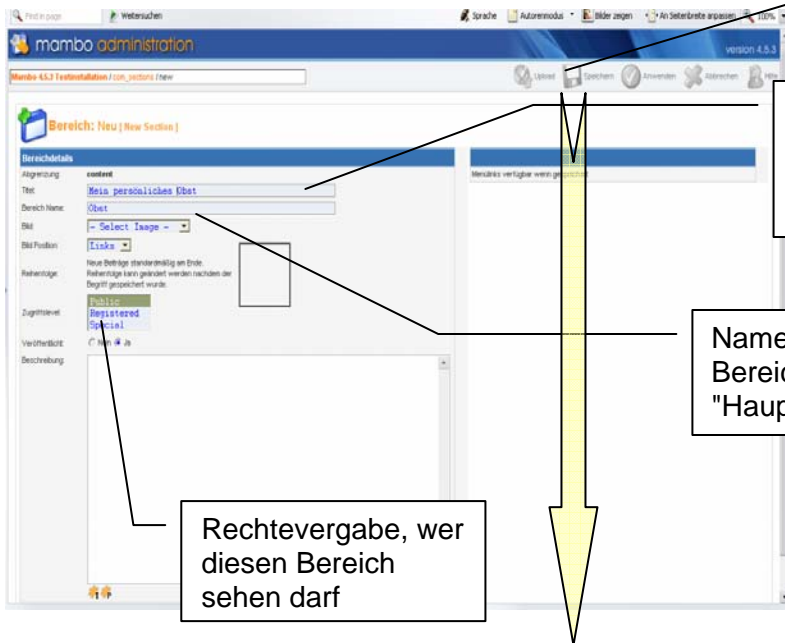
Find in page Weitersuchen Sprache Autorenmodus Bilder zeigen An Seitenbreite anpassen 100%

mambo administration version 4.5.3

Mambo 4.5.3 Testinstallation / com_sections / new

Upload Speichern Anwenden Abbrechen Hilfe

Bereich: Neu [ New Section ]

Bereichdetails

Abgrenzung: content

Titel: Mein persönliches Obst

Bereich Name: Obst

Bild: - Select Image -

Bild Position: Links

Reihenfolge: Neue Beiträge standardmäßig am Ende. Reihenfolge kann geändert werden nachdem der Begriff gespeichert wurde.

Zugriffslevel: Public Registered Special

Veröffentlicht: Nein Ja

Beschreibung:

Menülinks verfügbar wenn gespeichert

Name Bereic "Haup

Rechtevergabe, wer diesen Bereich sehen darf